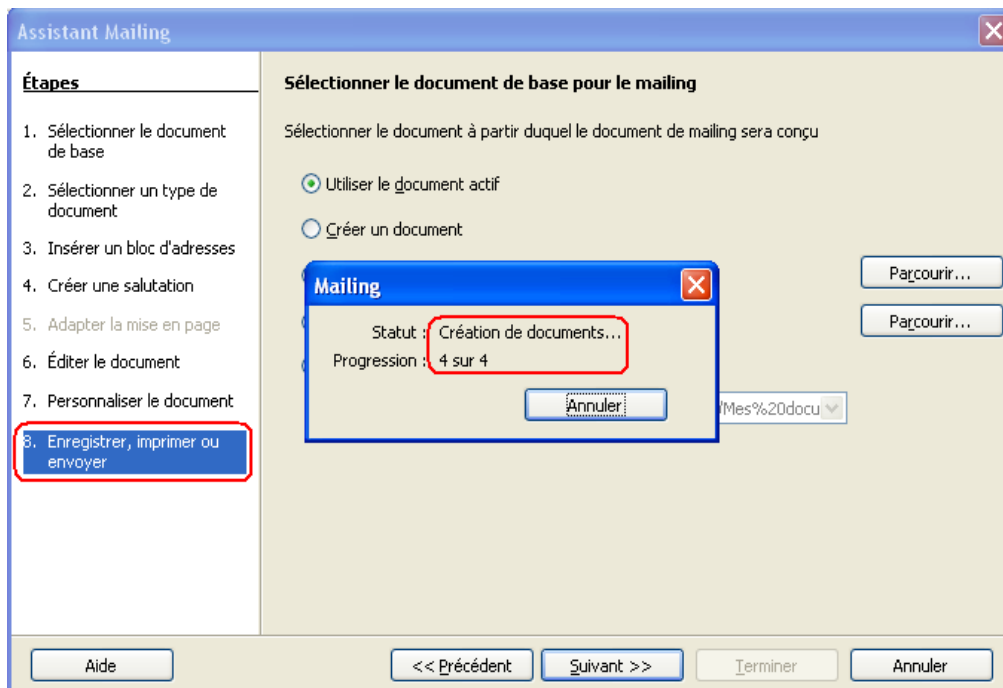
Assistant Mailing

Étapes

1. Sélectionner le document de base

2. Sélectionner un type de document

3. Insérer un bloc d'adresses

4. Créer une salutation

5. Adapter la mise en page

6. Éditer le document

7. Personnaliser le document

8. Enregistrer, imprimer ou envoyer

Sélectionner le document de base pour le mailing

Sélectionner le document à partir duquel le document de mailing sera conçu

Utiliser le document actif

Créer un document

Parcourir...

Parcourir...

/Mes%20docu

Mailing

Statut : Création de documents...

Progression : 4 sur 4

Annuler

Aide

<< Précédent

Suivant >>

Terminer

Annuler